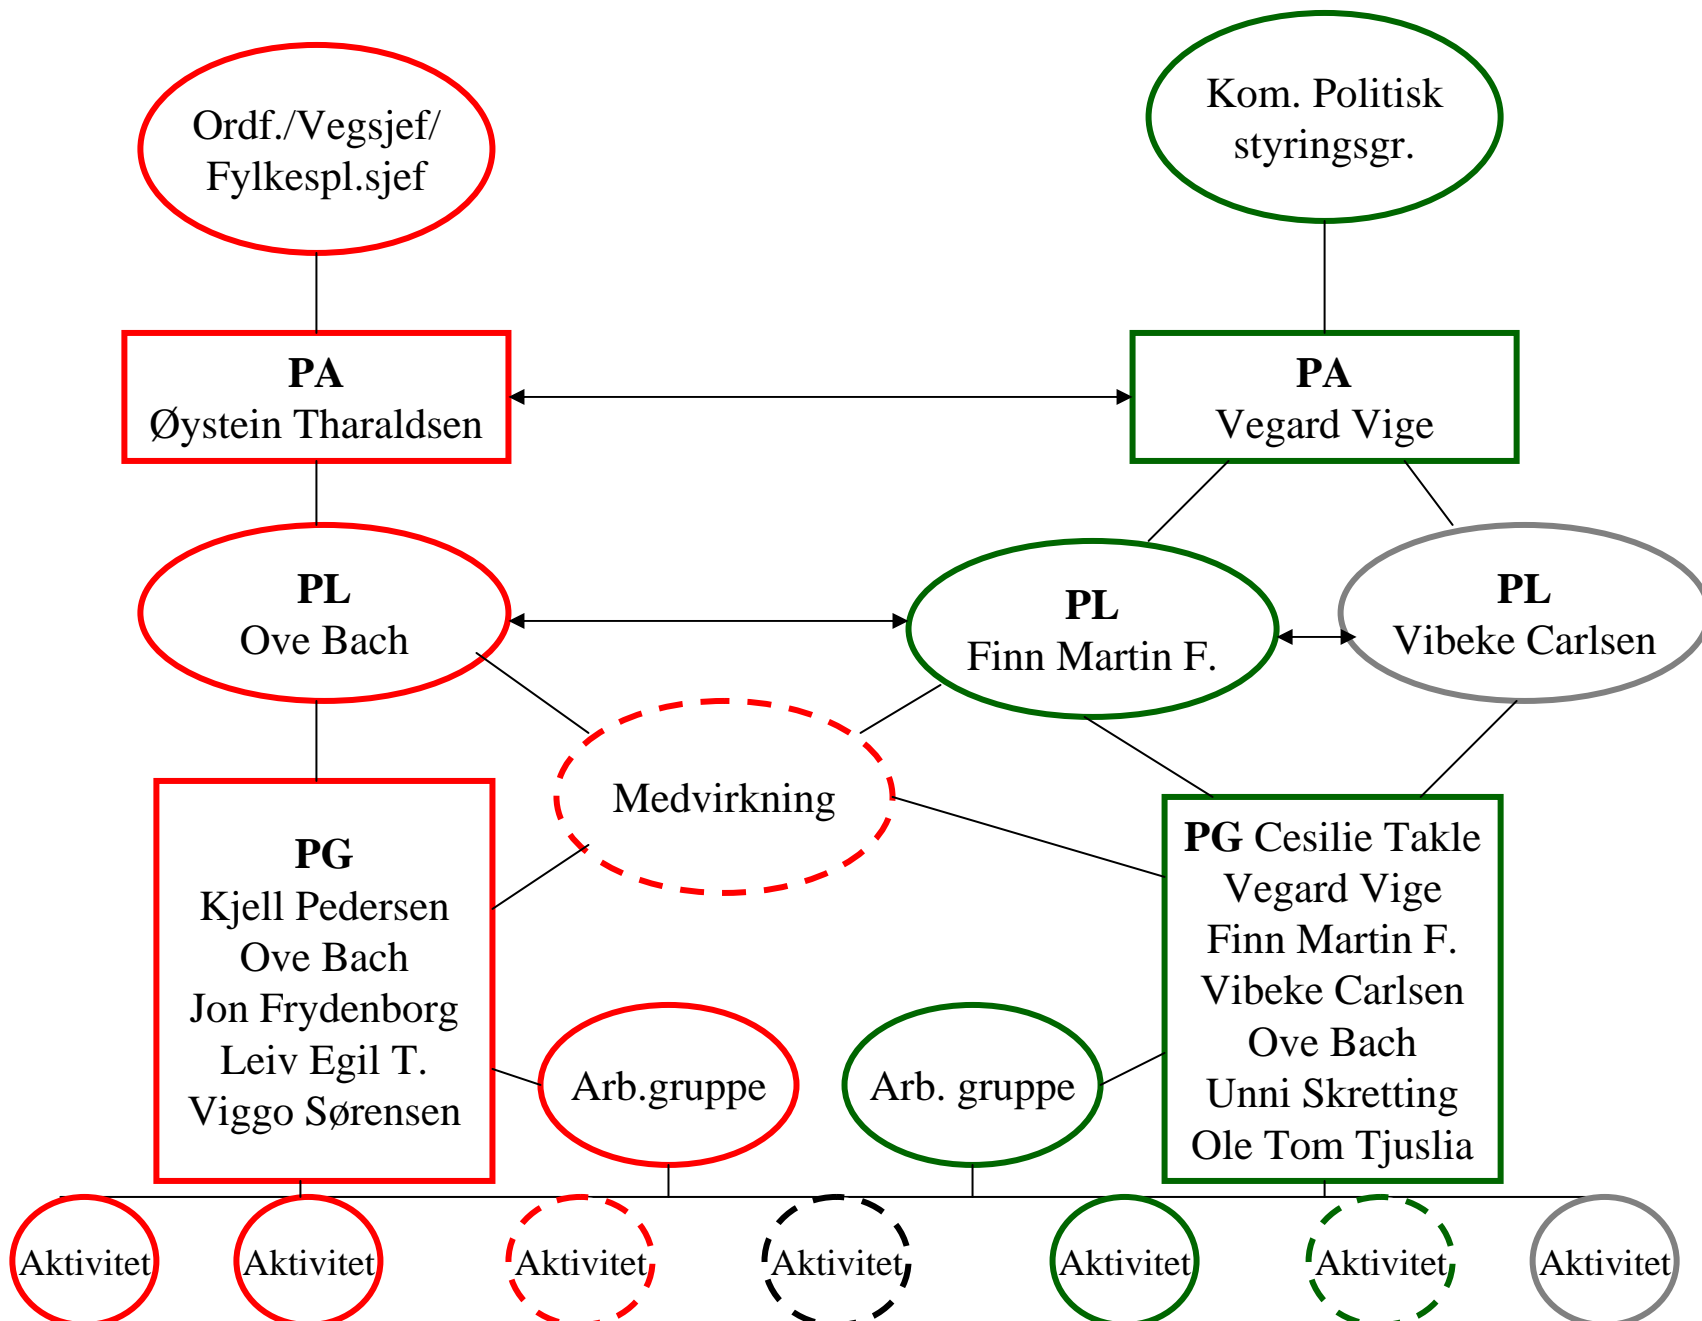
Ordf./Vegsjef/ Fylkespl.sjef

Kom. Politisk styringsgr.

PA
Øystein Tharaldsen

PA
Vegard Vige

PL
Ove Bach

PL
Finn Martin F.

PL
Vibeke Carlsen

Medvirkning

PG
Kjell Pedersen
Ove Bach
Jon Frydenborg
Leiv Egil T.
Viggo Sørensen

PG Cesilie Takle
Vegard Vige
Finn Martin F.
Vibeke Carlsen
Ove Bach
Unni Skretting
Ole Tom Tjuslia

Arb.gruppe

Arb. gruppe

Aktivitet

Aktivitet

Aktivitet

Aktivitet

Aktivitet

Aktivitet

Aktivitet